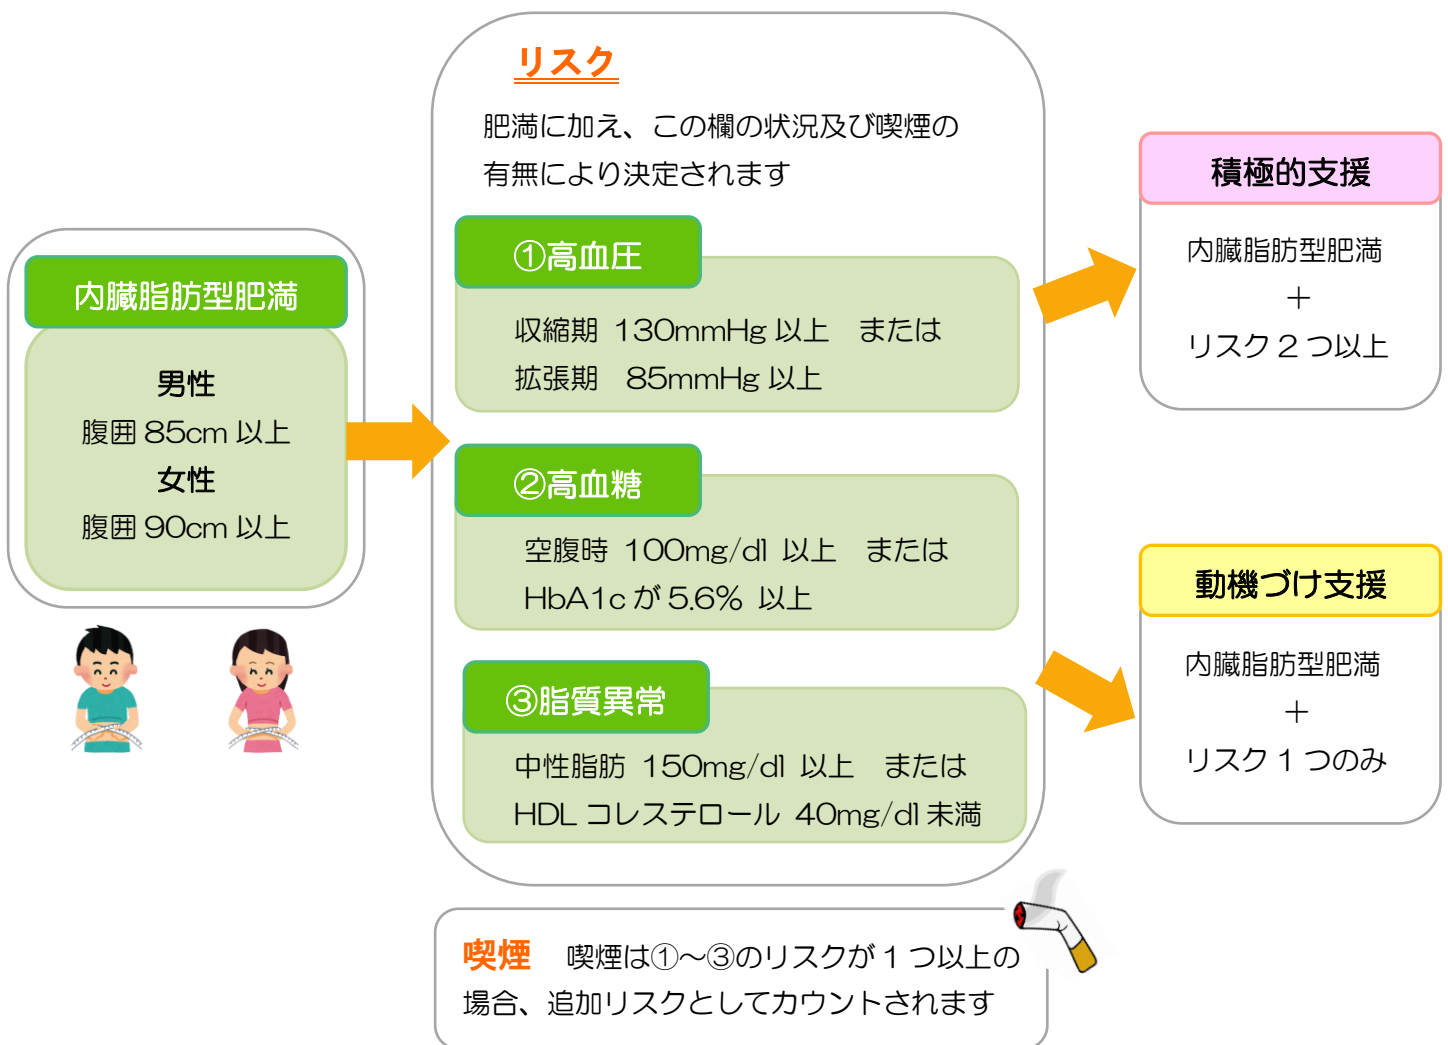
内臓脂肪型肥満

男性
腹囲 85cm 以上
女性
腹囲 90cm 以上

リスク

肥満に加え、この欄の状況及び喫煙の有無により決定されます

①高血圧

収縮期 130mmHg 以上 または
拡張期 85mmHg 以上

②高血糖

空腹時 100mg/dl 以上 または
HbA1c が 5.6% 以上

③脂質異常

中性脂肪 150mg/dl 以上 または
HDL コレステロール 40mg/dl 未満

喫煙 喫煙は①～③のリスクが１つ以上の場合、追加リスクとしてカウントされます

積極的支援

内臓脂肪型肥満
＋
リスク２つ以上

動機づけ支援

内臓脂肪型肥満
＋
リスク１つのみ